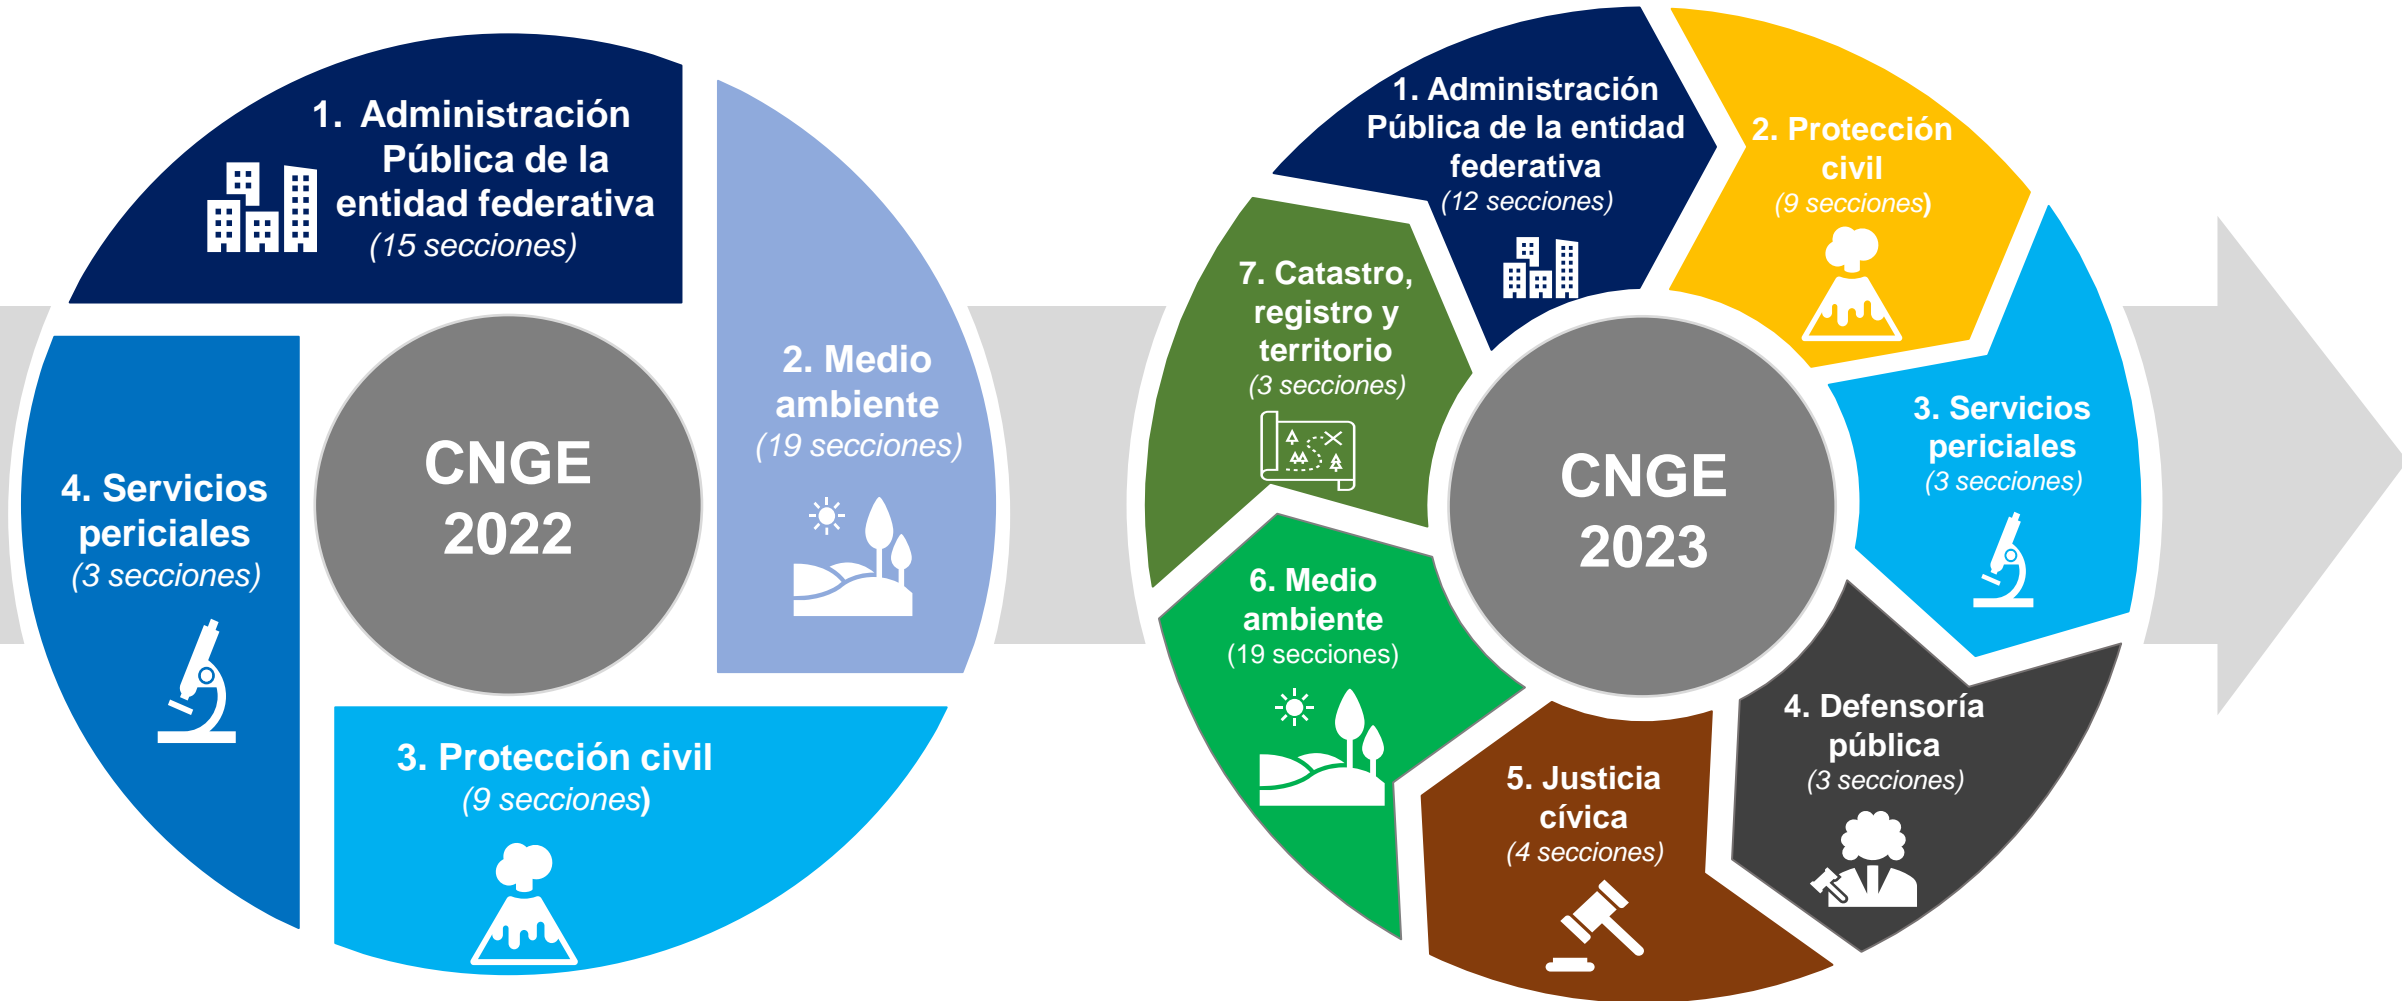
CNGE 2022

1. Administración Pública de la entidad federativa (15 secciones)

2. Medio ambiente (19 secciones)

3. Protección civil (9 secciones)

4. Servicios periciales (3 secciones)

CNGE 2023

1. Administración Pública de la entidad federativa (12 secciones)

2. Protección civil (9 secciones)

3. Servicios periciales (3 secciones)

4. Defensoría pública (3 secciones)

5. Justicia cívica (4 secciones)

6. Medio ambiente (19 secciones)

7. Catastro, registro y territorio (3 secciones)